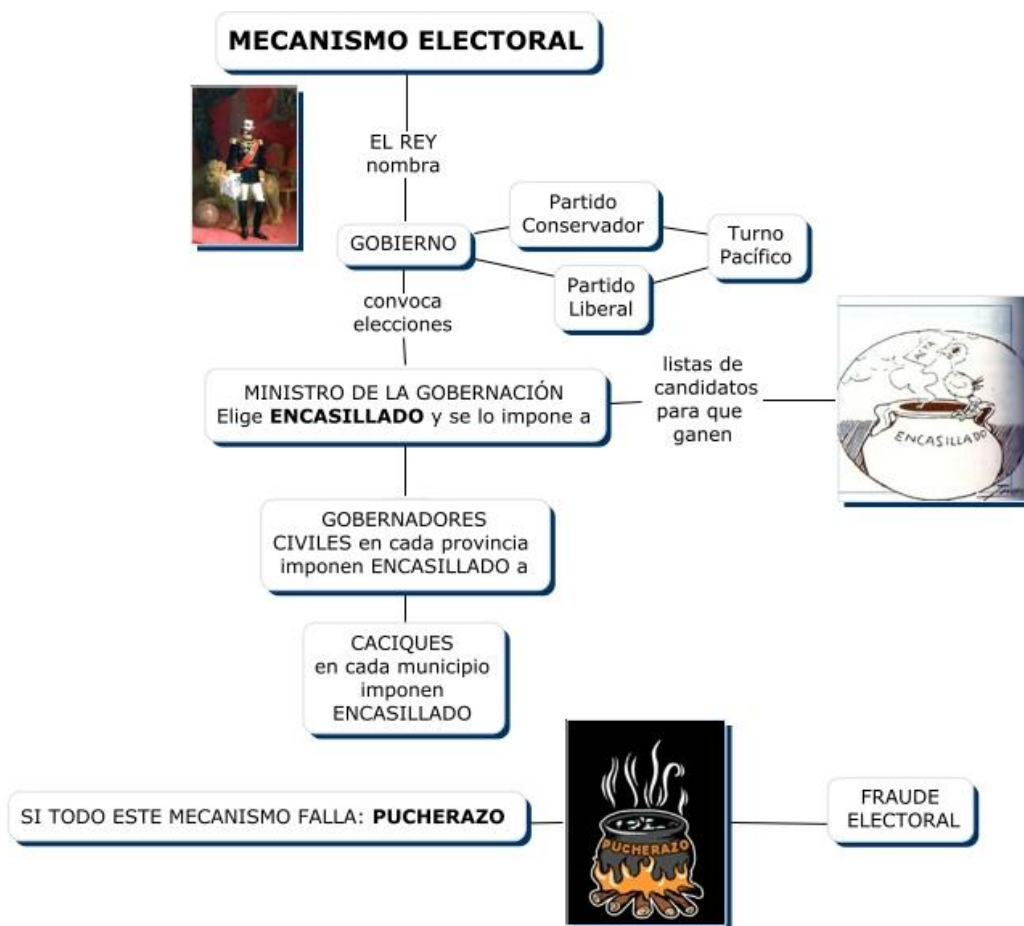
MECANISMO ELECTORAL

EL REY
nombra

GOBIERNO

Partido Conservador

Partido Liberal

Turno Pacífico

convoca elecciones

MINISTRO DE LA GOBERNACIÓN
Elige **ENCASILLADO** y se lo impone a

listas de candidatos para que ganen

ENCASILLADO

GOBERNADORES CIVILES en cada provincia imponen ENCASILLADO a

CACIQUES en cada municipio imponen ENCASILLADO

SI TODO ESTE MECANISMO FALLA: **PUCHERAZO**

PUCHERAZO

FRAUDE ELECTORAL